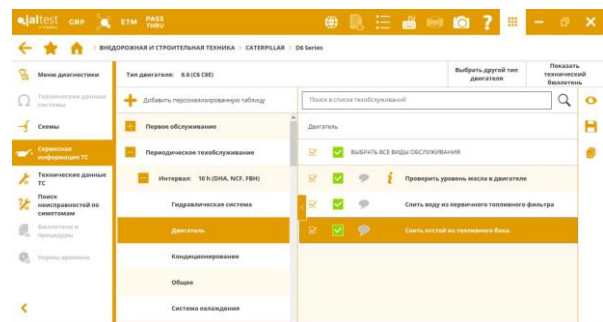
Jaltest GBP ETM PASS THRU

> ВНЕДОРОЖНАЯ И СТРОИТЕЛЬНАЯ ТЕХНИКА > CATERPILLAR > D6 Series

Меню диагностики
Технические данные системы
Схемы
Сервисная информация ТС
Технические данные ТС
Поиск неисправностей по симптомам
Бюллетени и процедуры
Нормы времени

Тип двигателя: 6.6 (C6 C6E)
Выбрать другой тип двигателя
Показать технический бюллетень

Добавить персонализированную таблицу
Первое обслуживание
Периодическое техобслуживание
Интервал: 10 h (DHA, NCF, FBH)
Гидравлическая система
Двигатель
Кондиционирование
Общее
Система охлаждения

Поиск в списке техобслуживаний
Двигатель
ВЫБРАТЬ ВСЕ ВИДЫ ОБСЛУЖИВАНИЯ
Проверить уровень масла в двигателе
Слить воду из первичного топливного фильтра
Слить отстой из топливного бака.